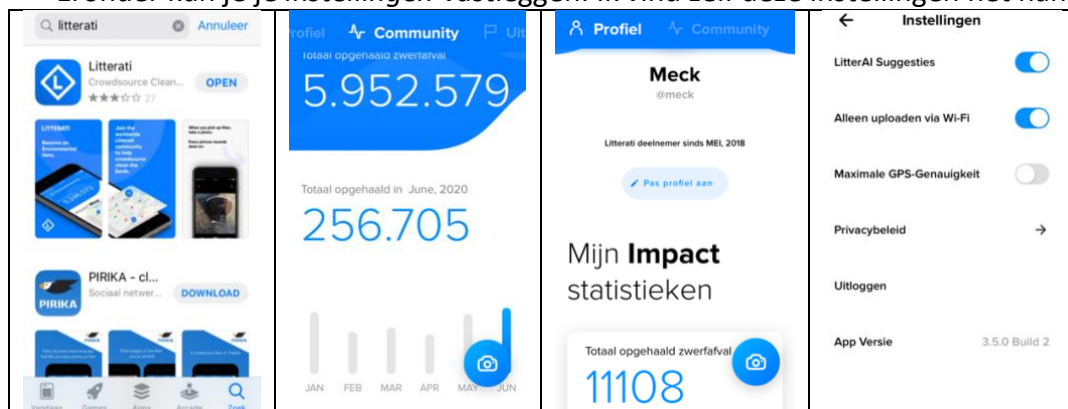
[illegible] kun je je instellingen vastleggen. Ik vind zelf deze instellingen het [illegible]

litterati
Annuleer

Litterati
Crowdsource Clean...
27
OPEN

LITTERATI
Become an Environmental Hero.
Join the worldwide citizen science community to help crowdsource a clean the Earth.
When you pick up litter, take a photo.

PIRIKA - cl...
Sociaal netwer...
DOWNLOAD

PIRIKA

Vandaag Games Apps Arcade Zoek

Profiel Community Uit

Totaal opgehaald zwerfafval
5.952.579

Totaal opgehaald in June, 2020
256.705

JAN FEB MAR APR MAY JUN

Profiel Community

Meck
@meck

Litterati deelnemer sinds MEI, 2018

Pas profiel aan

Mijn **Impact** statistieken

Totaal opgehaald zwerfafval
11108

←
Instellingen

LitterAI Suggesties

Alleen uploaden via Wi-Fi

Maximale GPS-Genauigkeit

Privacybeleid →

Uitloggen

App Versie 3.5.0 Build 2